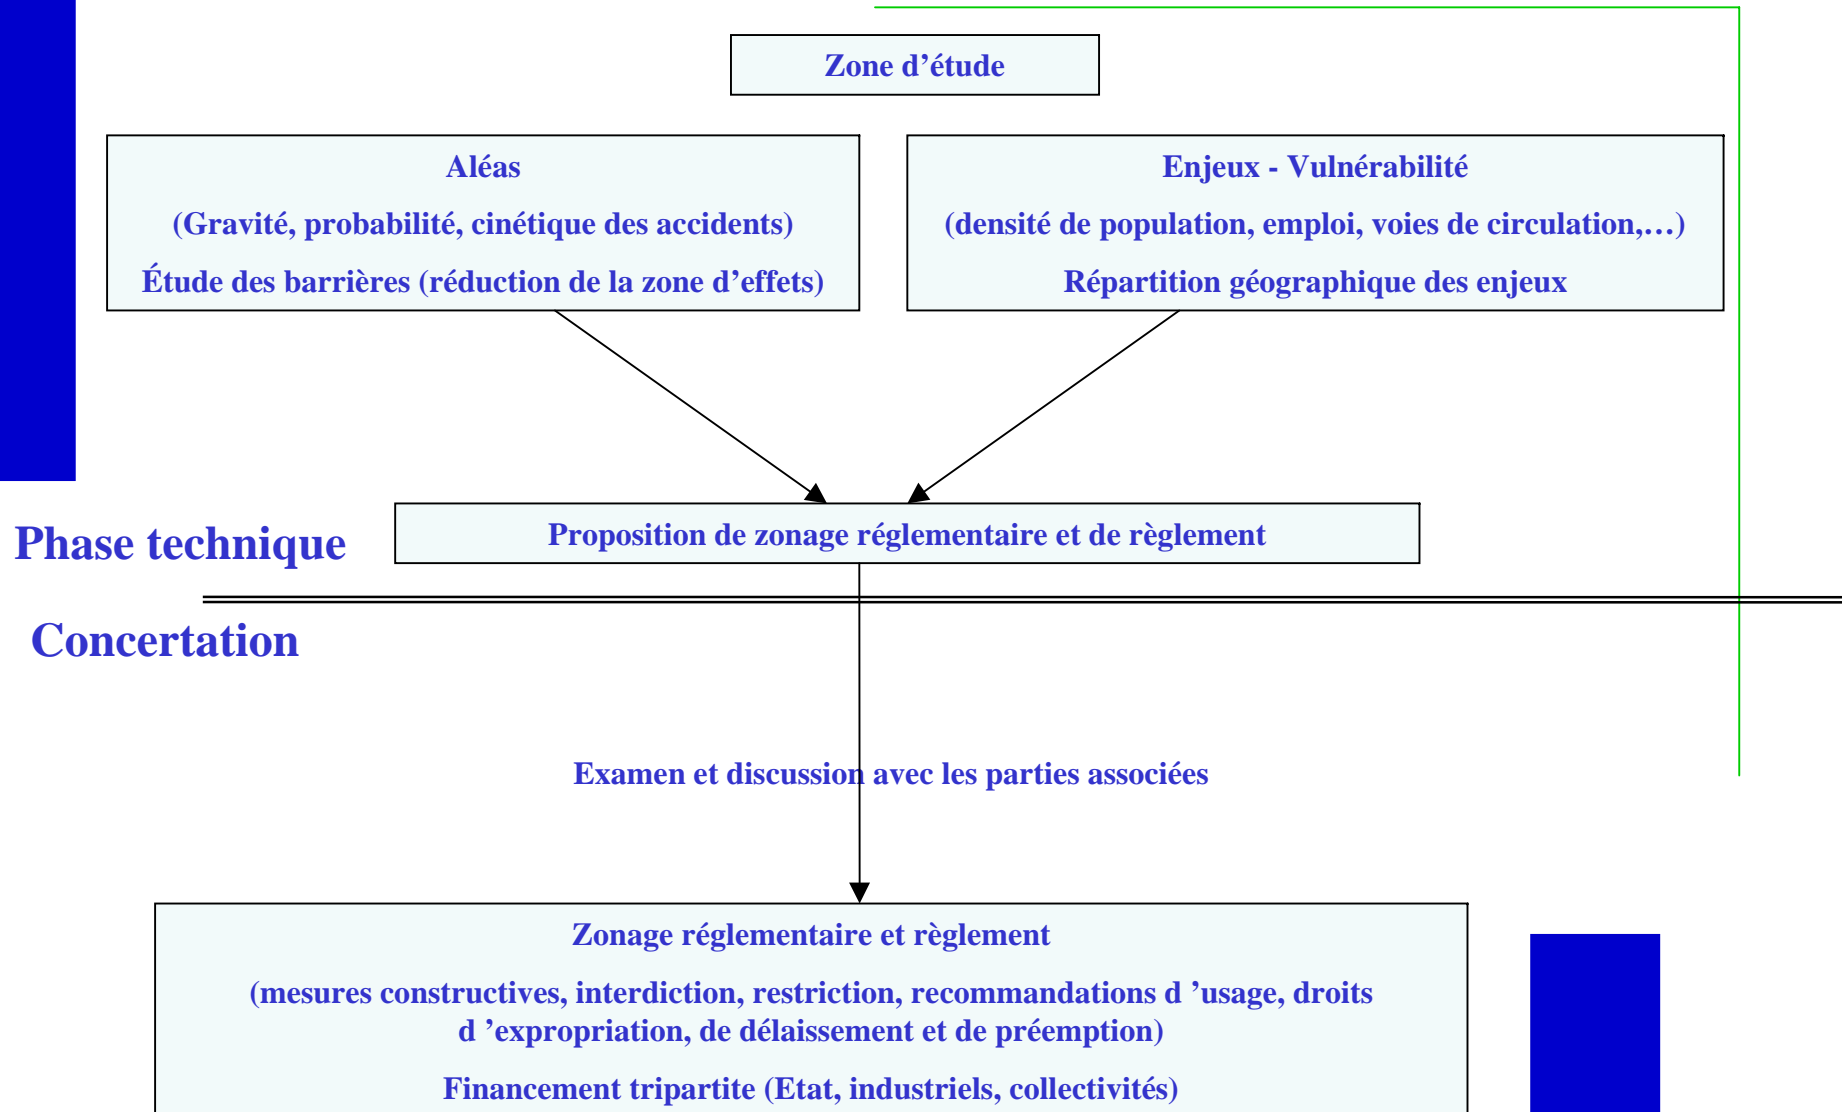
Zone d’étude

Aléas

(Gravité, probabilité, cinétique des accidents)

Étude des barrières (réduction de la zone d’effets)

Enjeux - Vulnérabilité

(densité de population, emploi, voies de circulation,…)

Répartition géographique des enjeux

Phase technique

Proposition de zonage réglementaire et de règlement

Concertation

Examen et discussion avec les parties associées

Zonage réglementaire et règlement

(mesures constructives, interdiction, restriction, recommandations d ’usage, droits d ’expropriation, de délaissement et de préemption)

Financement tripartite (Etat, industriels, collectivités)